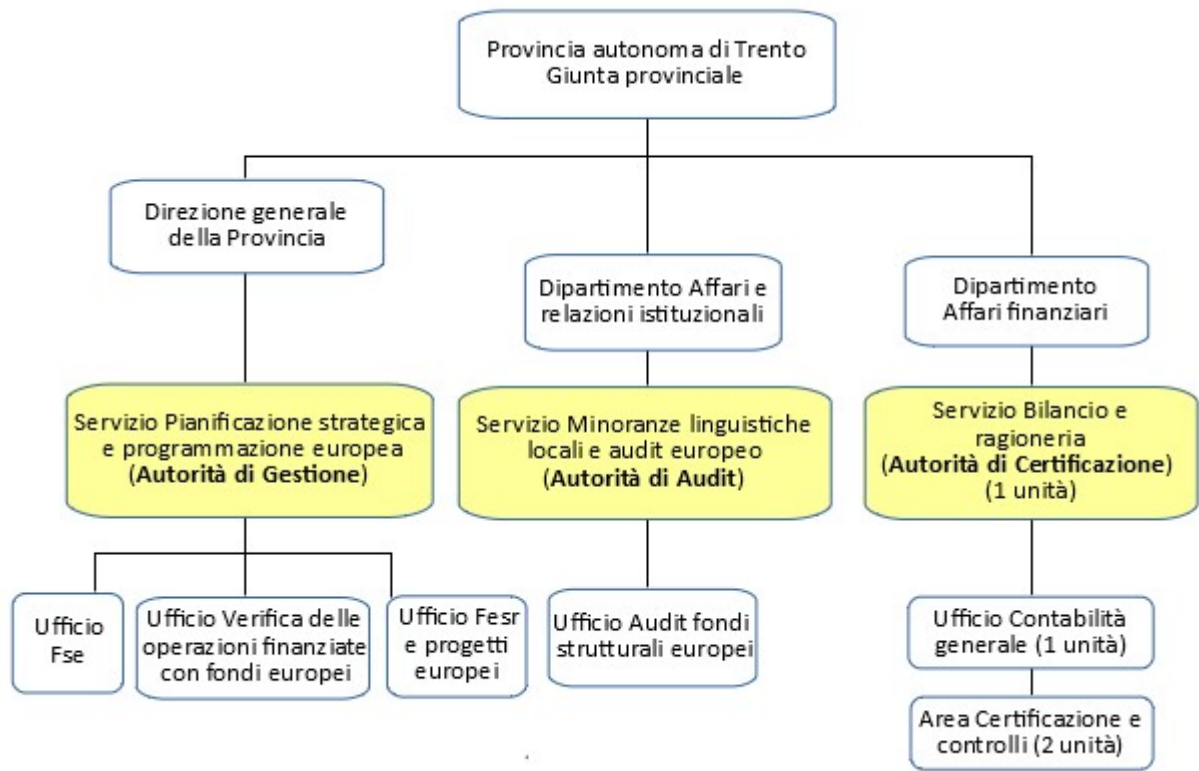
Provincia autonoma di Trento
Giunta provinciale

Direzione generale della Provincia

Dipartimento Affari e relazioni istituzionali

Dipartimento Affari finanziari

Servizio Pianificazione strategica e programmazione europea (**Autorità di Gestione**)

Servizio Minoranze linguistiche locali e audit europeo (**Autorità di Audit**)

Servizio Bilancio e ragioneria (**Autorità di Certificazione**) (1 unità)

Ufficio Fse

Ufficio Verifica delle operazioni finanziate con fondi europei

Ufficio Fesr e progetti europei

Ufficio Audit fondi strutturali europei

Ufficio Contabilità generale (1 unità)

Area Certificazione e controlli (2 unità)